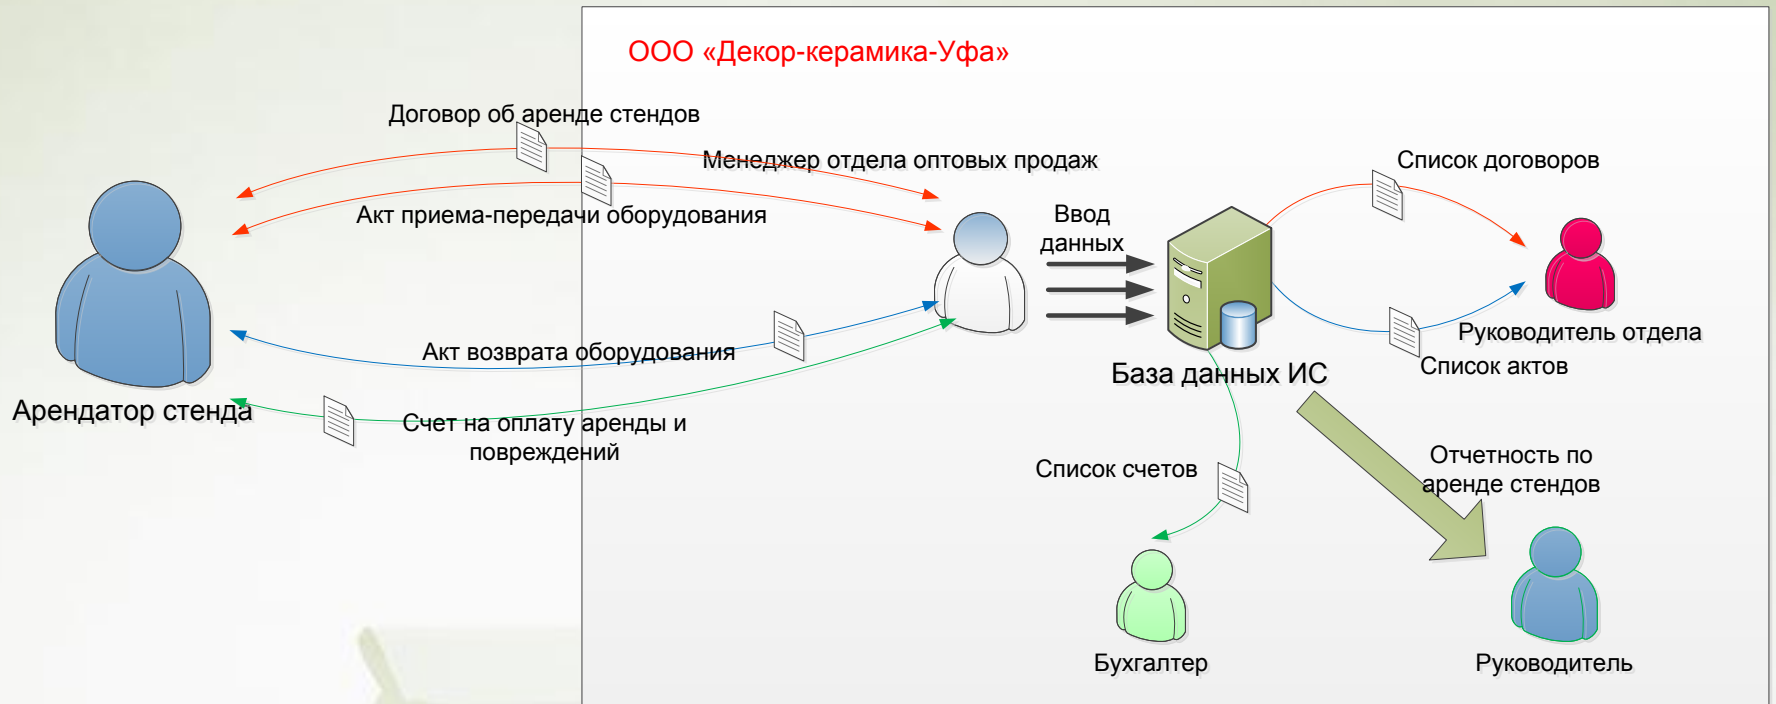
ООО «Декор-керамика-Уфа»

Договор об аренде стендов

Менеджер отдела оптовых продаж

Акт приема-передачи оборудования

Ввод данных

Список договоров

Руководитель отдела

Список актов

База данных ИС

Акт возврата оборудования

Арендатор стенда

Счет на оплату аренды и повреждений

Список счетов

Отчетность по аренде стендов

Бухгалтер

Руководитель